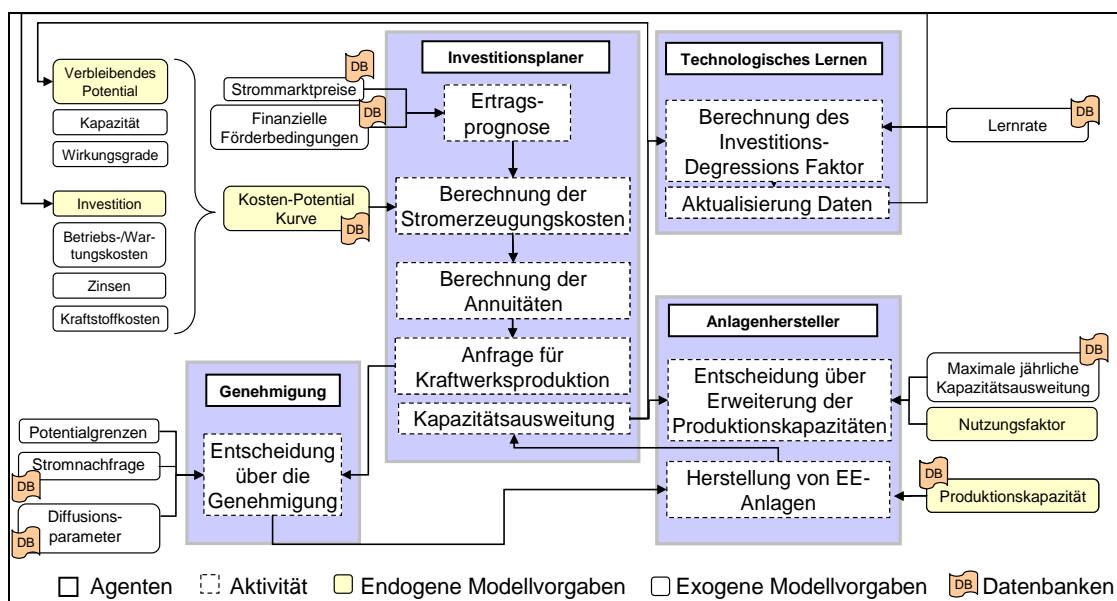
Verbleibendes Potential

Kapazität

Wirkungsgrade

Investition

Betriebs-/Wartungskosten

Zinsen

Kraftstoffkosten

Strommarktpreise DB

Finanzielle Förderbedingungen DB

Kosten-Potential Kurve DB

Investitionsplaner

Ertragsprognose

Berechnung der Stromerzeugungskosten

Berechnung der Annuitäten

Anfrage für Kraftwerksproduktion

Kapazitätsausweitung

Technologisches Lernen

Berechnung des Investitions-Degressions Faktor

Aktualisierung Daten

Lernrate DB

Anlagenhersteller

Entscheidung über Erweiterung der Produktionskapazitäten

Herstellung von EE-Anlagen

Maximale jährliche Kapazitätsausweitung DB

Nutzungsfaktor

Produktionskapazität DB

Genehmigung

Entscheidung über die Genehmigung

Potentialgrenzen

Stromnachfrage DB

Diffusionsparameter DB

Agenten Aktivität Endogene Modellvorgaben Exogene Modellvorgaben DB Datenbanken